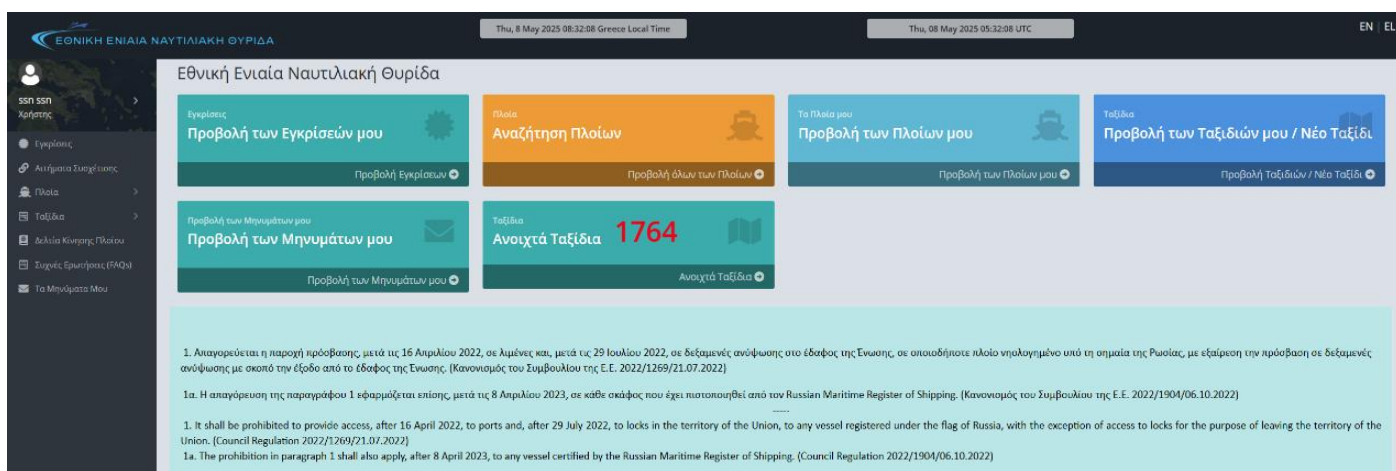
ΕΘΝΙΚΗ ΕΝΙΑΙΑ ΝΑΥΤΙΛΙΑΚΗ ΘΥΡΙΔΑ

Thu, 8 May 2025 08:32:08 Greece Local Time

Thu, 08 May 2025 05:32:08 UTC

EN | EL

ssn ssn
Χρήστης

Εγκρίσεις
Αιτήματα Συσχέτισης
Πλοία
Ταξίδια
Δελτία Κίνησης Πλοίου
Συχνές Ερωτήσεις (FAQs)
Τα Μηνύματα Μου

Εθνική Ενιαία Ναυτιλιακή Θυρίδα

Εγκρίσεις
Προβολή των Εγκρίσεών μου
Προβολή Εγκρίσεων

Πλοία
Αναζήτηση Πλοίων
Προβολή όλων των Πλοίων

Τα Πλοία μου
Προβολή των Πλοίων μου
Προβολή των Πλοίων μου

Ταξίδια
Προβολή των Ταξιδιών μου / Νέο Ταξίδι
Προβολή Ταξιδιών / Νέο Ταξίδι

Προβολή των Μηνυμάτων μου
Προβολή των Μηνυμάτων μου
Προβολή των Μηνυμάτων μου

Ταξίδια
Ανοιχτά Ταξίδια 1764
Ανοιχτά Ταξίδια

1. Απαγορεύεται η παροχή πρόσβασης, μετά τις 16 Απριλίου 2022, σε λιμένες και, μετά τις 29 Ιουλίου 2022, σε δεξαμενές ανύψωσης στο έδαφος της Ένωσης, σε οποιοδήποτε πλοίο νηολογημένο υπό τη σημαία της Ρωσίας, με εξαίρεση την πρόσβαση σε δεξαμενές ανύψωσης με σκοπό την έξοδο από το έδαφος της Ένωσης. (Κανονισμός του Συμβουλίου της Ε.Ε. 2022/1269/21.07.2022)

1α. Η απαγόρευση της παραγράφου 1 εφαρμόζεται επίσης, μετά τις 8 Απριλίου 2023, σε κάθε σκάφος που έχει πιστοποιηθεί από τον Russian Maritime Register of Shipping. (Κανονισμός του Συμβουλίου της Ε.Ε. 2022/1904/06.10.2022)

-----

1. It shall be prohibited to provide access, after 16 April 2022, to ports and, after 29 July 2022, to locks in the territory of the Union, to any vessel registered under the flag of Russia, with the exception of access to locks for the purpose of leaving the territory of the Union. (Council Regulation 2022/1269/21.07.2022)
1a. The prohibition in paragraph 1 shall also apply, after 8 April 2023, to any vessel certified by the Russian Maritime Register of Shipping. (Council Regulation 2022/1904/06.10.2022)